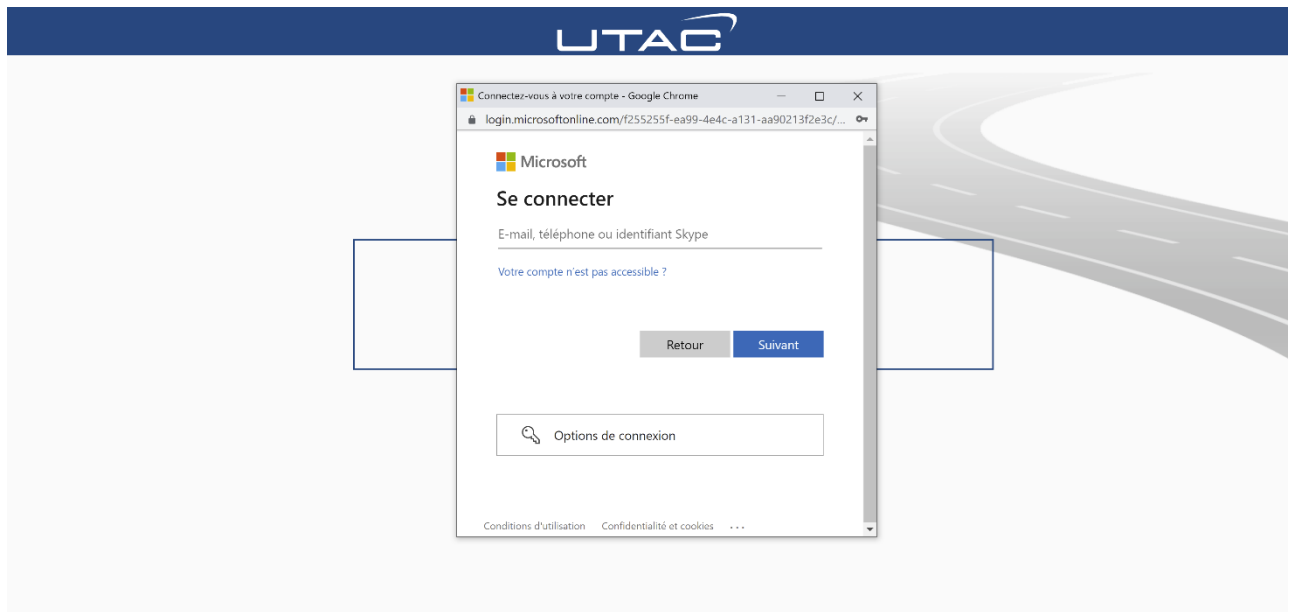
UTAC

Connectez-vous à votre compte - Google Chrome

login.microsoftonline.com/f255255f-ea99-4e4c-a131-aa90213f2e3c/...

Microsoft

Se connecter

E-mail, téléphone ou identifiant Skype

Votre compte n'est pas accessible ?

Retour

Suivant

Options de connexion

Conditions d'utilisation Confidentialité et cookies ...